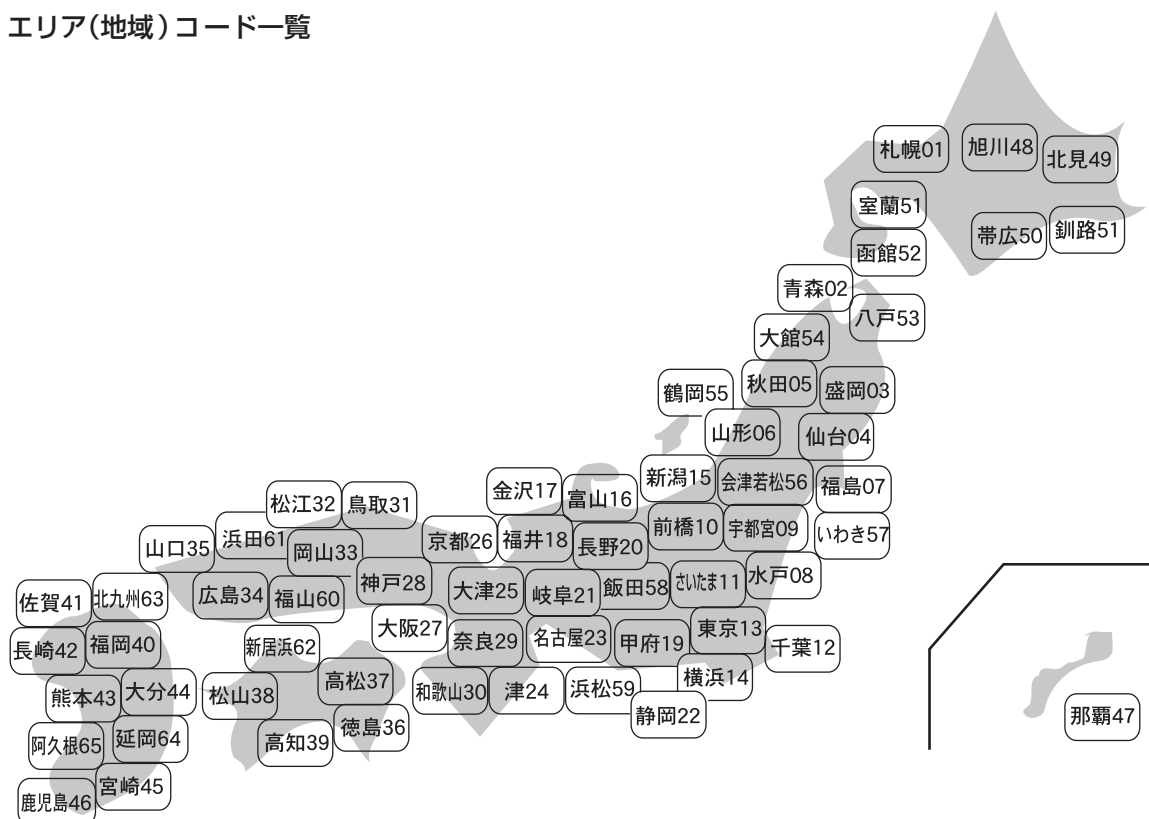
エリア(地域)コード一覧

札幌01
旭川48
北見49
室蘭51
帯広50
釧路51
函館52
青森02
八戸53
大館54
鶴岡55
秋田05
盛岡03
山形06
仙台04
新潟15
会津若松56
福島07
金沢17
富山16
松江32
鳥取31
京都26
福井18
長野20
前橋10
宇都宮09
いわき57
山口35
浜田61
岡山33
神戸28
大津25
岐阜21
飯田58
さいたま11
水戸08
佐賀41
北九州63
広島34
福山60
大阪27
奈良29
名古屋23
甲府19
東京13
千葉12
長崎42
福岡40
新居浜62
横浜14
熊本43
大分44
松山38
高松37
和歌山30
津24
浜松59
静岡22
那覇47
阿久根65
延岡64
高知39
徳島36
鹿児島46
宮崎45